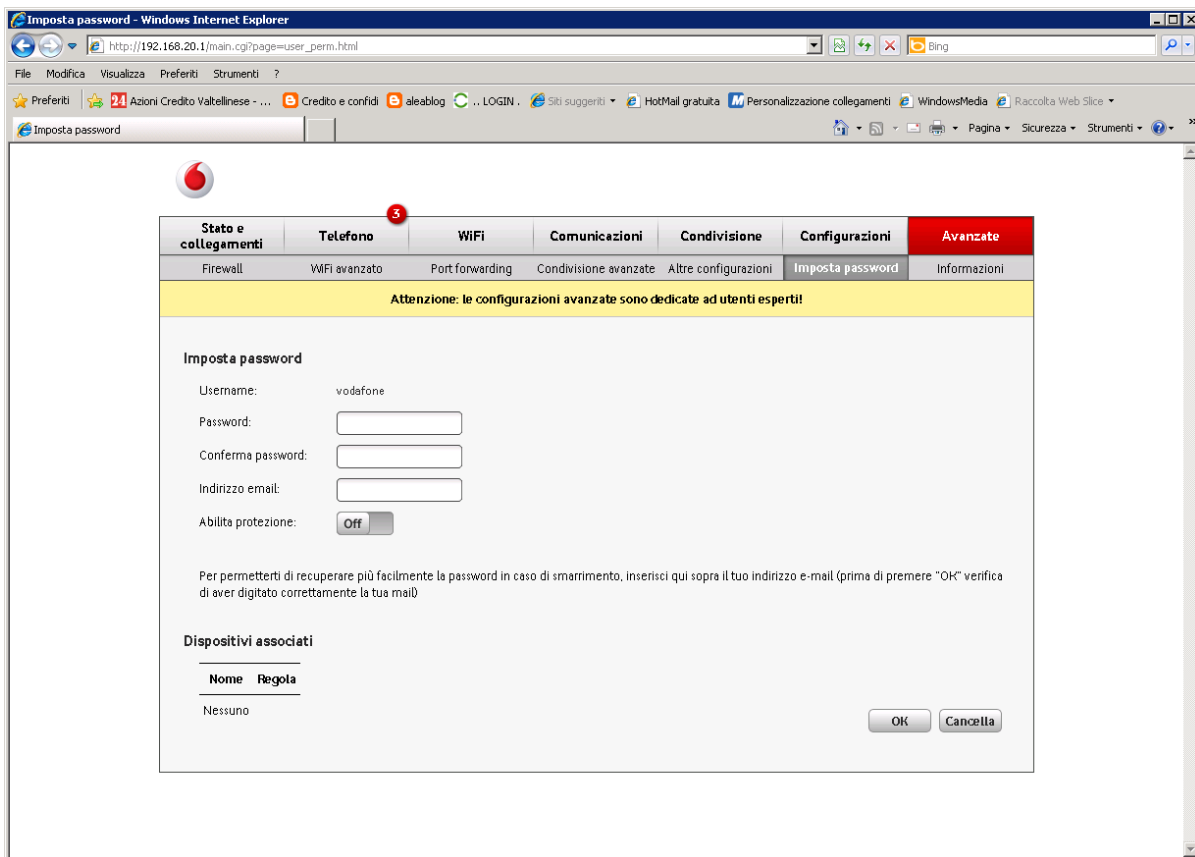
Imposta password - Windows Internet Explorer

http://192.168.20.1/main.cgi?page=user_perm.html

Bing

File Modifica Visualizza Preferiti Strumenti ?

Preferiti | Azioni Credito Valtellinese - ... Credito e confidi aleablog .. LOGIN . Siti suggeriti ▾ HotMail gratuita Personalizzazione collegamenti WindowsMedia Raccolta Web Slice ▾

Imposta password

Pagina ▾ Sicurezza ▾ Strumenti ▾

Stato e collegamenti | Telefono 3 | WiFi | Comunicazioni | Condivisione | Configurazioni | Avanzate

Firewall | WiFi avanzato | Port forwarding | Condivisione avanzate | Altre configurazioni | Imposta password | Informazioni

Attenzione: le configurazioni avanzate sono dedicate ad utenti esperti!

Imposta password

Username: vodafone

Password:

Conferma password:

Indirizzo email:

Abilita protezione: Off

Per permetterti di recuperare più facilmente la password in caso di smarrimento, inserisci qui sopra il tuo indirizzo e-mail (prima di premere "OK" verifica di aver digitato correttamente la tua mail)

Dispositivi associati

| Nome | Regola |
|---|---|
| Nessuno | |

OK Cancella